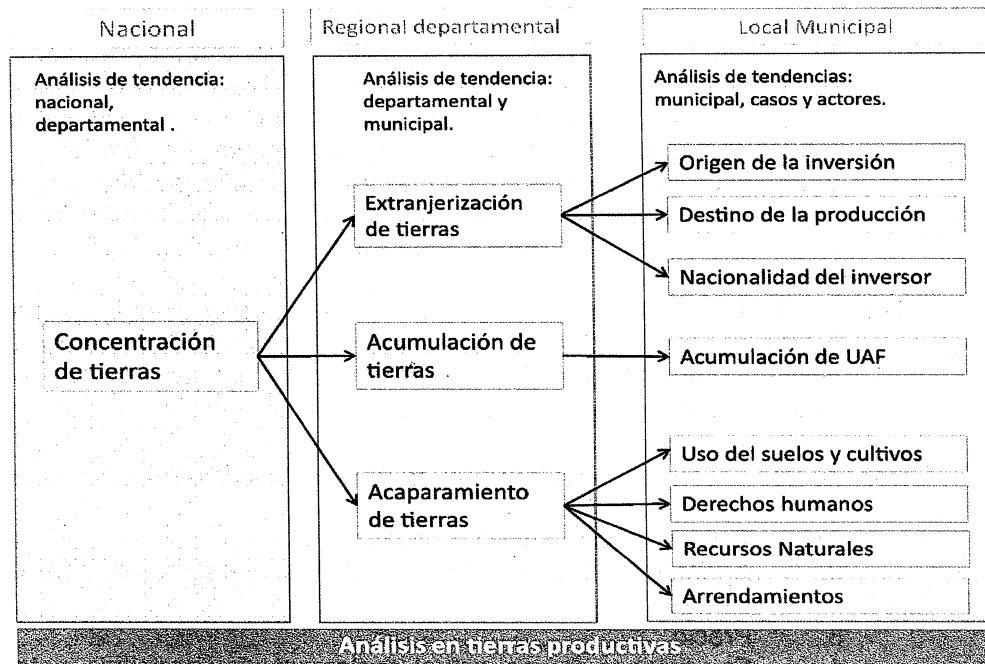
Nacional

Análisis de tendencia: nacional, departamental .

Concentración de tierras

Regional departamental

Análisis de tendencia: departamental y municipal.

Extranjerización de tierras

Acumulación de tierras

Acaparamiento de tierras

Local Municipal

Análisis de tendencias: municipal, casos y actores.

Origen de la inversión

Destino de la producción

Nacionalidad del inversor

Acumulación de UAF

Uso del suelos y cultivos

Derechos humanos

Recursos Naturales

Arrendamientos

Análisis en tierras productivas